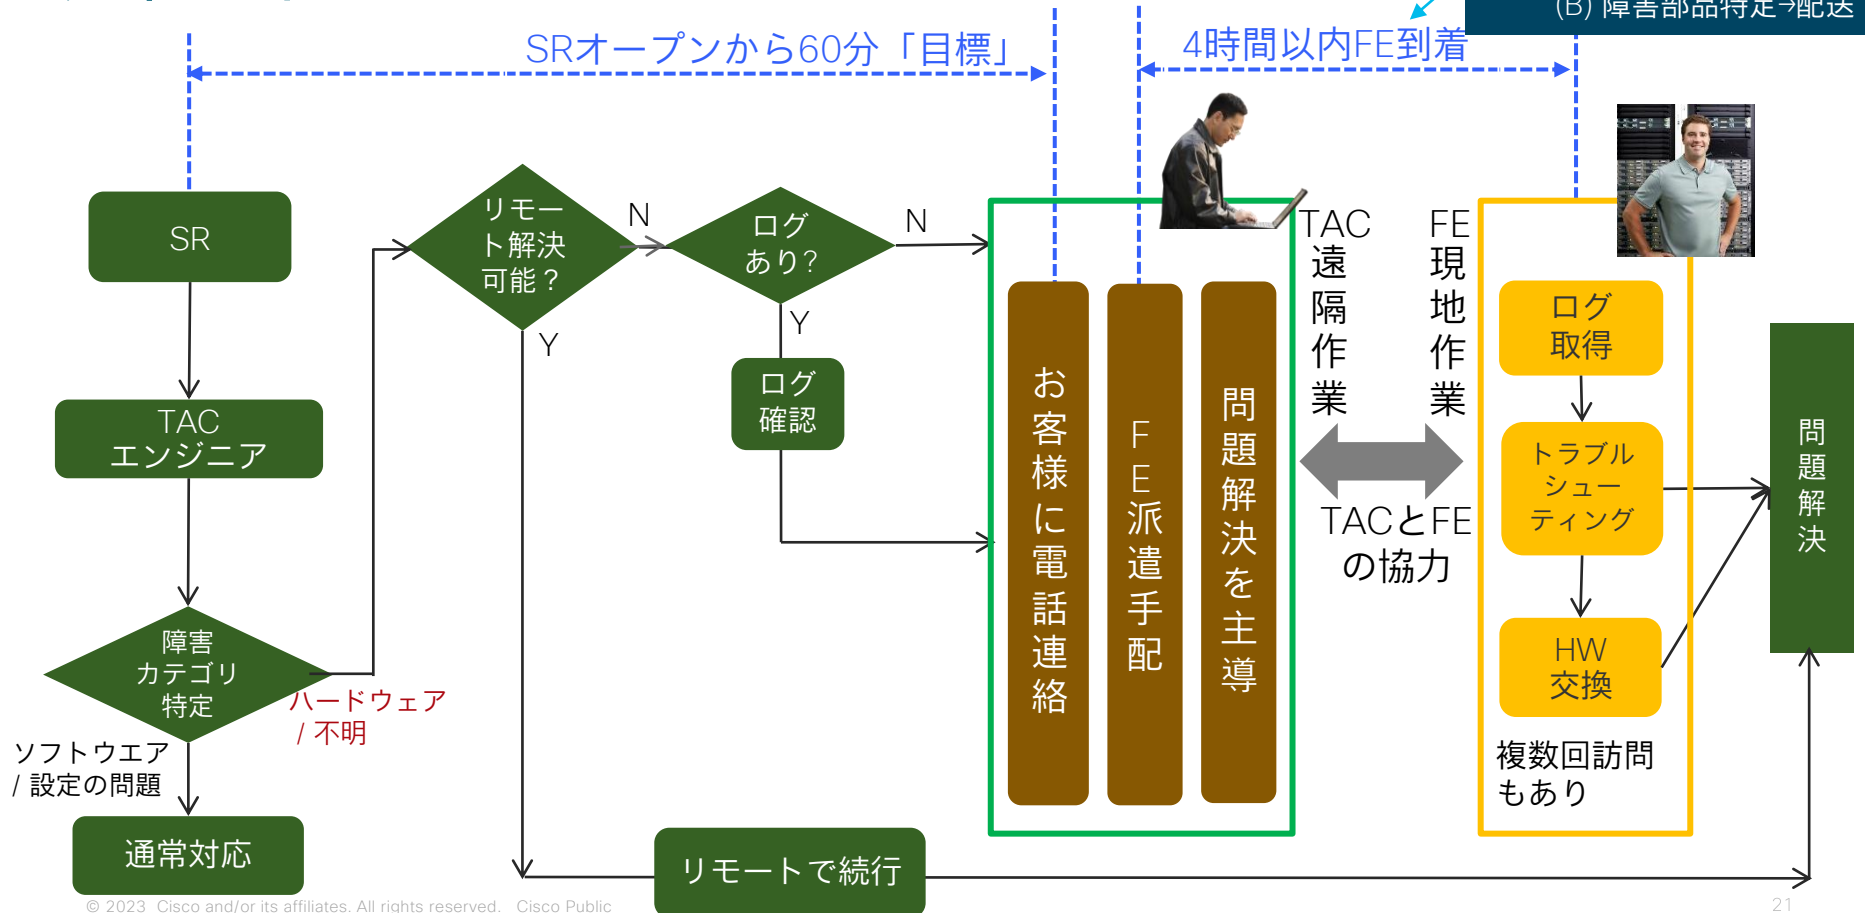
(B) 障害部品特定→配送

SRオープンから60分「目標」

4時間以内FE到着

SR

TAC エンジニア

障害 カテゴリ 特定

ソフトウエア / 設定の問題

ハードウェア / 不明

通常対応

リモート解決可能？

N

Y

ログあり?

N

Y

ログ確認

リモートで続行

お客様に電話連絡

FE派遣手配

問題解決を主導

TAC 遠隔作業

FE 現地作業

TACとFEの協力

ログ取得

トラブルシューティング

HW 交換

複数回訪問もあり

問題解決

© 2023 Cisco and/or its affiliates. All rights reserved. Cisco Public

21